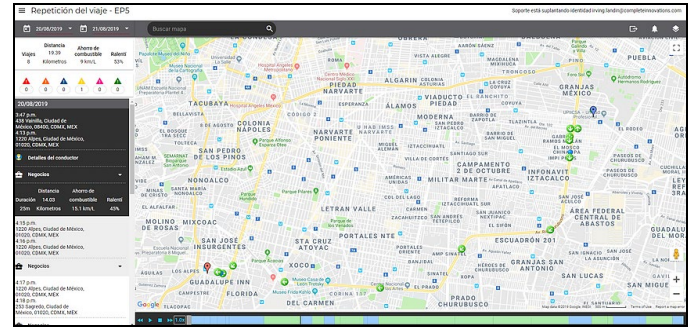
Repetición del viaje - EP5

Soporte está suplantando identidad:irving.landin@completeinnovations.com

20/08/2019 21/08/2019

Buscar mapa

| Viajes | Distancia | Ahorro de combustible | Ralentí |
|---|---|---|---|
| 8 | 19.39 Kilómetros | 9 km/L | 53% |

0 0 0 1 0 0

20/08/2019

3:47 p.m.
434 Vainilla, Ciudad de México, 08400, CDMX, MEX
4:13 p.m.
1220 Alpes, Ciudad de México, 01020, CDMX, MEX

Detalles del conductor

Negocios

| Duración | Distancia | Ahorro de combustible | Ralentí |
|---|---|---|---|
| 25m | 14.03 Kilómetros | 15.1 km/L | 43% |

4:15 p.m.
1220 Alpes, Ciudad de México, 01020, CDMX, MEX
4:16 p.m.
1220 Alpes, Ciudad de México, 01020, CDMX, MEX

Negocios

4:17 p.m.
1220 Alpes, Ciudad de México, 01020, CDMX, MEX
4:18 p.m.
253 Sagredo, Ciudad de México, 01020, CDMX, MEX

TACUBAYA
COLONIA NÁPOLES
NARVARTE PONIENTE
PIEDAD NARVARTE
ÁLAMOS
MODERNA
ALGARÍN
GRANJAS MÉXICO
CAMPAMENTO 2 DE OCTUBRE
SAN PEDRO DE LOS PINOS
INSURGENTES MIXCOAC
MOLINO DE ROSAS
SAN JOSÉ INSURGENTES
STA CRUZ ATOYAC
LETRÁN VALLE
ESCUADRÓN 201
GUADALUPE INN
PASEOS DE TAXQUEÑA
PASEOS DE CHURUBUSCO
AREA FEDERAL CENTRAL DE ABASTOS
SAN JOSÉ
Google
Map data ©2019 Google, INEGI
1.0x